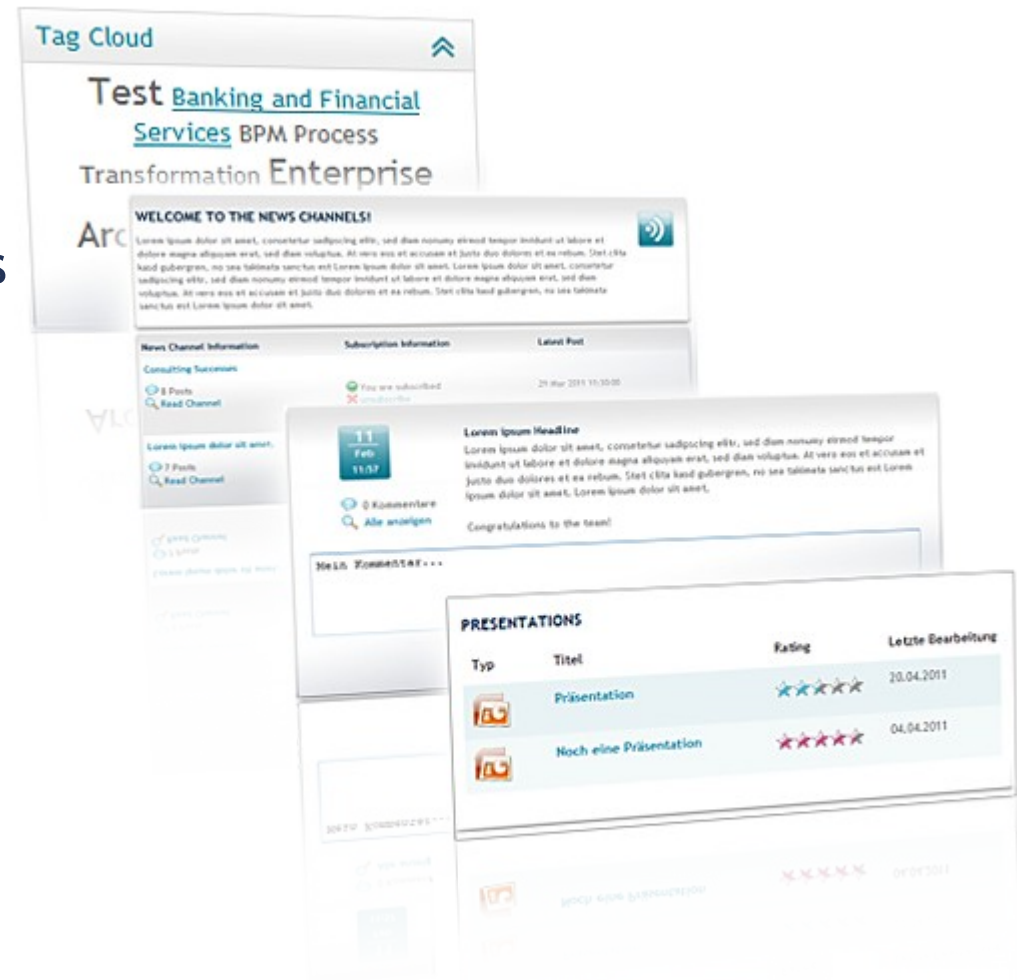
Tag Cloud

Test Banking and Financial Services BPM Process Transformation Enterprise Arc

WELCOME TO THE NEWS CHANNELS!

Lorem ipsum dolor sit amet, consetetur sadipscing elitr, sed diam nonumy eirmod tempor invidunt ut labore et dolore magna aliquyam erat, sed diam voluptua. At vero eos et accusam et justo duo dolores et ea rebum. Stet clita kasd gubergren, no sea takimata sanctus est Lorem ipsum dolor sit amet. Lorem ipsum dolor sit amet, consetetur sadipscing elitr, sed diam nonumy eirmod tempor invidunt ut labore et dolore magna aliquyam erat, sed diam voluptua. At vero eos et accusam et justo duo dolores et ea rebum. Stet clita kasd gubergren, no sea takimata sanctus est Lorem ipsum dolor sit amet.

| News Channel Information | Subscription Information | Latest Post |
|---|---|---|
| Consulting Successes<br>8 Posts<br>Read Channel | You are subscribed<br>unsubscribe | 29 Mar 2011 11:30:00 |
| Lorem ipsum dolor sit amet,<br>7 Posts<br>Read Channel | | |

11
Feb
11:57

0 Kommentare
Alle anzeigen

Lorem Ipsum Headline
Lorem ipsum dolor sit amet, consetetur sadipscing elitr, sed diam nonumy eirmod tempor invidunt ut labore et dolore magna aliquyam erat, sed diam voluptua. At vero eos et accusam et justo duo dolores et ea rebum. Stet clita kasd gubergren, no sea takimata sanctus est Lorem ipsum dolor sit amet. Lorem ipsum dolor sit amet.

Congratulations to the team!

Mein Kommentar...

PRESENTATIONS

| Typ | Titel | Rating | Letzte Bearbeitung |
|---|---|---|---|
| | Präsentation | | 20.04.2011 |
| | Noch eine Präsentation | | 04.04.2011 |